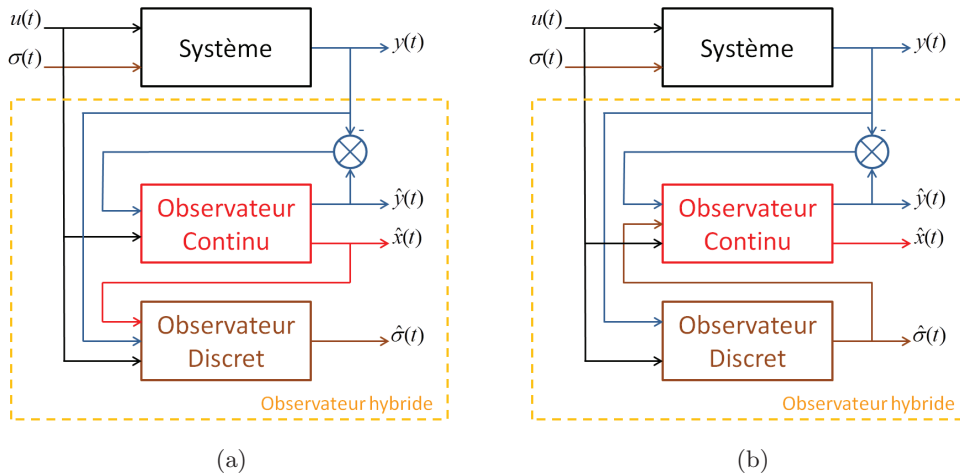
$u(t)$
$\sigma(t)$
Système
$y(t)$
-
Observateur Continu
$\hat{y}(t)$
$\hat{x}(t)$
Observateur Discret
$\hat{\sigma}(t)$
Observateur hybride
(a)

$u(t)$
$\sigma(t)$
Système
$y(t)$
-
Observateur Continu
$\hat{y}(t)$
$\hat{x}(t)$
Observateur Discret
$\hat{\sigma}(t)$
Observateur hybride
(b)